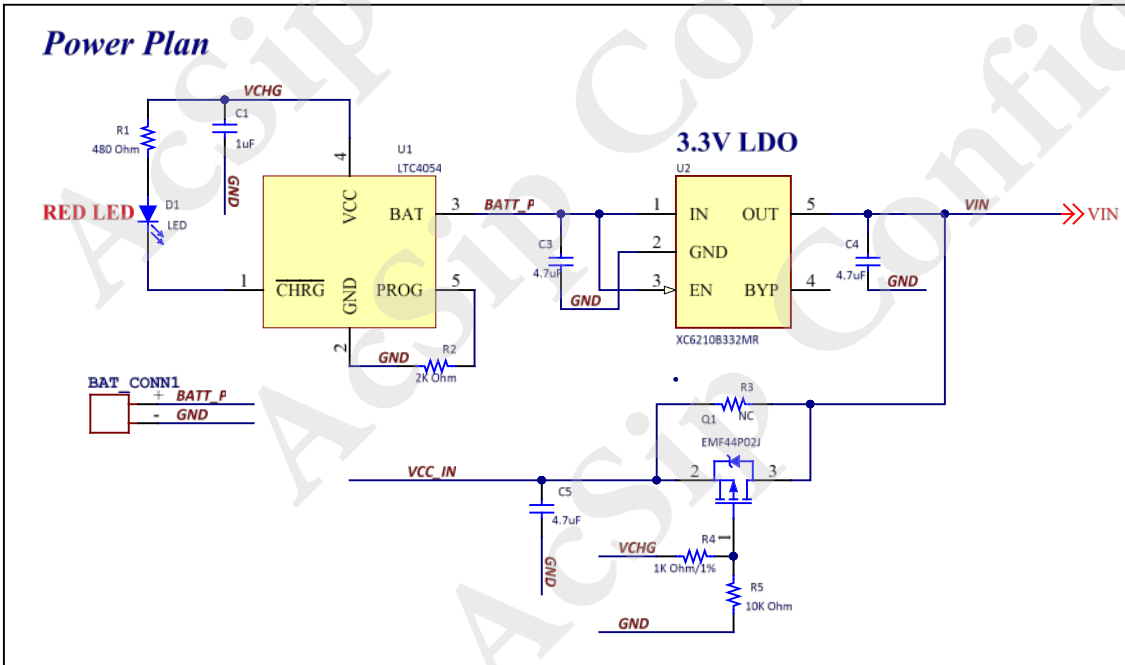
Power Plan

VCHG
R1
480 Ohm
C1
1uF
GND
RED LED
D1
LED
U1
LTC4054
4
VCC
BAT
3
BATT_P
1
$\overline{CHRG}$
GND
PROG
5
2
GND
R2
2K Ohm
C3
4.7uF
GND

3.3V LDO
U2
1
IN
OUT
5
2
GND
3
EN
BYP
4
XC6210B332MR
C4
4.7uF
GND
VIN
VIN

BAT_CONN1
+
BATT_P
-
GND

R3
NC
Q1
EMF44P02J
VCC_IN
2
3
C5
4.7uF
GND
VCHG
R4
1K Ohm/1%
R5
10K Ohm
GND

AcSip Confi
AcSip Co
AcSip Co